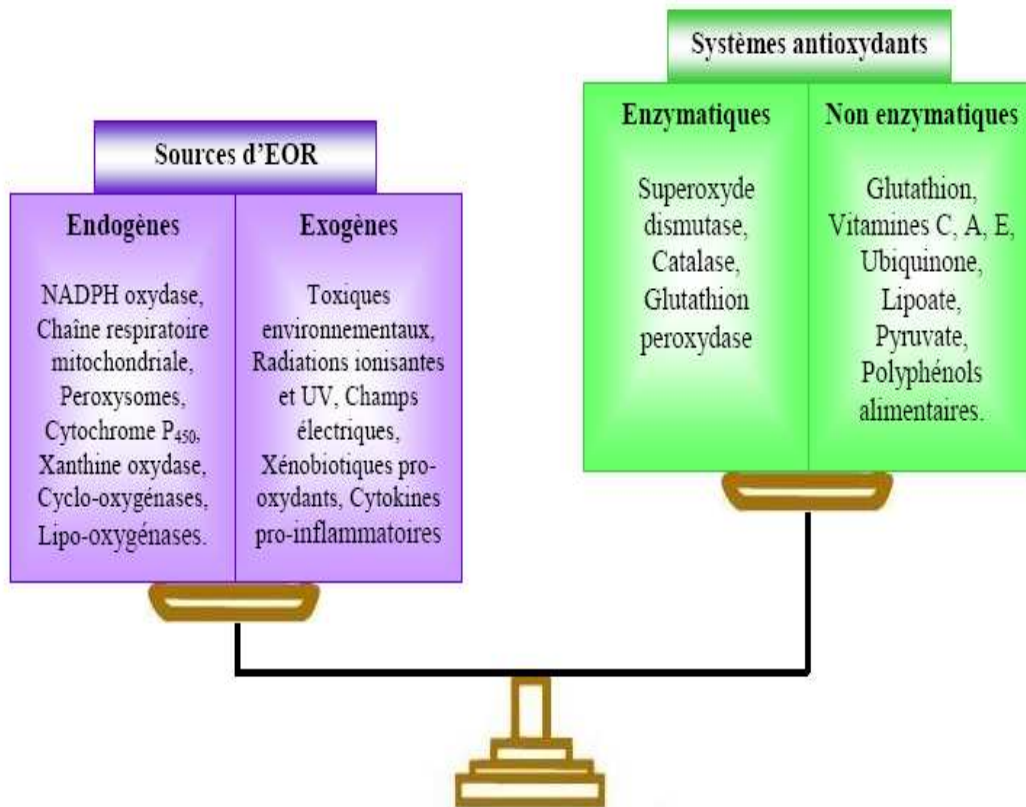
Systèmes antioxydants

| Enzymatiques | Non enzymatiques |
|---|---|
| Superoxyde dismutase, Catalase, Glutathion peroxydase | Glutathion, Vitamines C, A, E, Ubiquinone, Lipoate, Pyruvate, Polyphénols alimentaires. |

Sources d'EOR

| Endogènes | Exogènes |
|---|---|
| NADPH oxydase, Chaîne respiratoire mitochondriale, Peroxysomes, Cytochrome $P_{450}$, Xanthine oxydase, Cyclo-oxygénases, Lipo-oxygénases. | Toxiques environnementaux, Radiations ionisantes et UV, Champs électriques, Xénobiotiques pro-oxydants, Cytokines pro-inflammatoires |